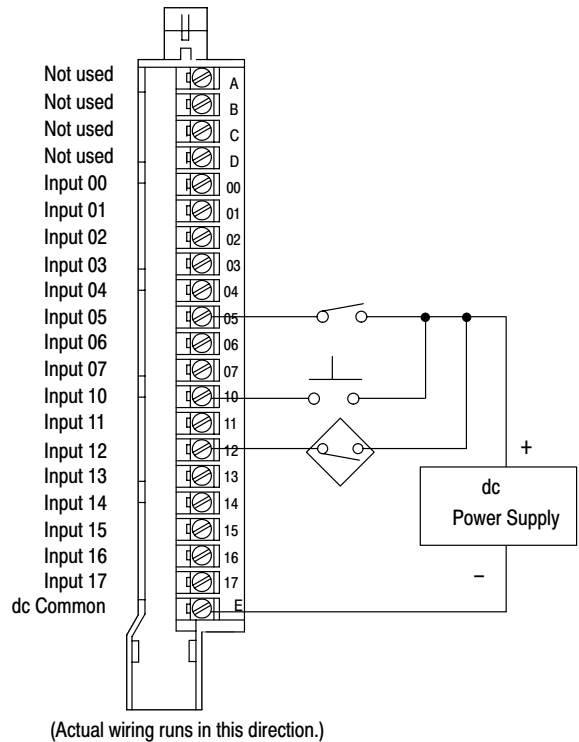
Not used A
Not used B
Not used C
Not used D
Input 00 00
Input 01 01
Input 02 02
Input 03 03
Input 04 04
Input 05 05
Input 06 06
Input 07 07
Input 10 10
Input 11 11
Input 12 12
Input 13 13
Input 14 14
Input 15 15
Input 16 16
Input 17 17
dc Common E

+
dc
Power Supply
–

(Actual wiring runs in this direction.)